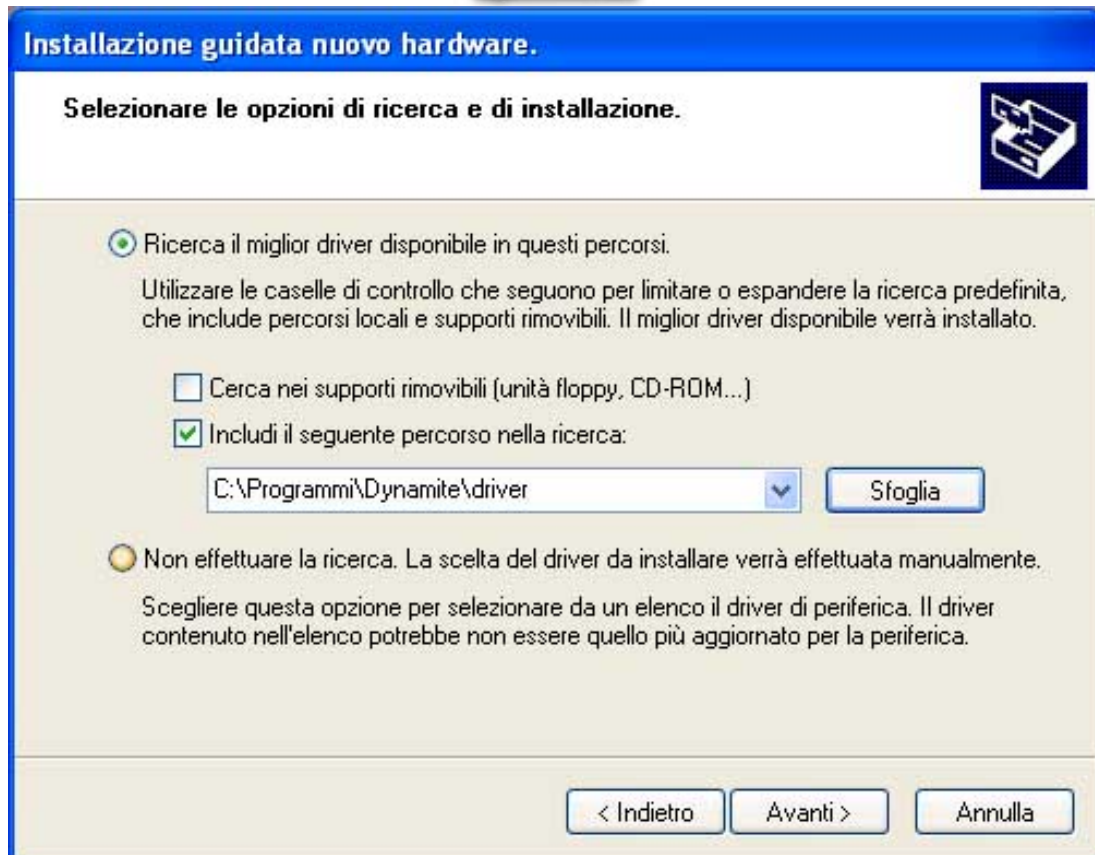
Installazione guidata nuovo hardware.

Selezionare le opzioni di ricerca e di installazione.

Ricerca il miglior driver disponibile in questi percorsi.

Utilizzare le caselle di controllo che seguono per limitare o espandere la ricerca predefinita, che include percorsi locali e supporti rimovibili. Il miglior driver disponibile verrà installato.

Cerca nei supporti rimovibili (unità floppy, CD-ROM...)

Includi il seguente percorso nella ricerca:

C:\Programmi\Dynamite\driver

Sfoglia

Non effettuare la ricerca. La scelta del driver da installare verrà effettuata manualmente.

Scegliere questa opzione per selezionare da un elenco il driver di periferica. Il driver contenuto nell'elenco potrebbe non essere quello più aggiornato per la periferica.

< Indietro

Avanti >

Annulla